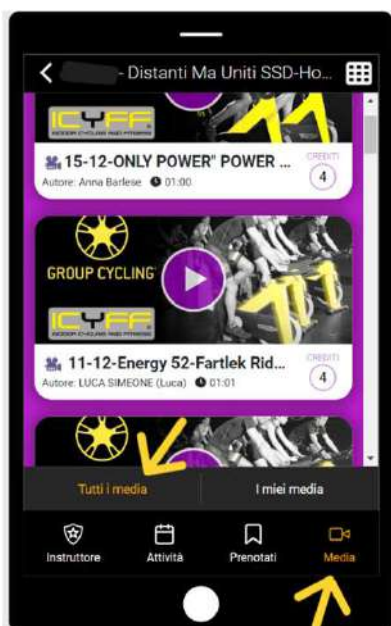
- Distanti Ma Uniti SSD-Ho...

ICYFF INDOOR CYCLING AND FITNESS

15-12-ONLY POWER" POWER ...

CREDITI 4

Autore: Anna Barlese 01:00

GROUP CYCLING

ICYFF INDOOR CYCLING AND FITNESS

11-12-Energy 52-Fartlek Rid...

CREDITI 4

Autore: LUCA SIMEONE (Luca) 01:01

Tutti i media

I miei media

Instruttore

Attività

Prenotati

Media